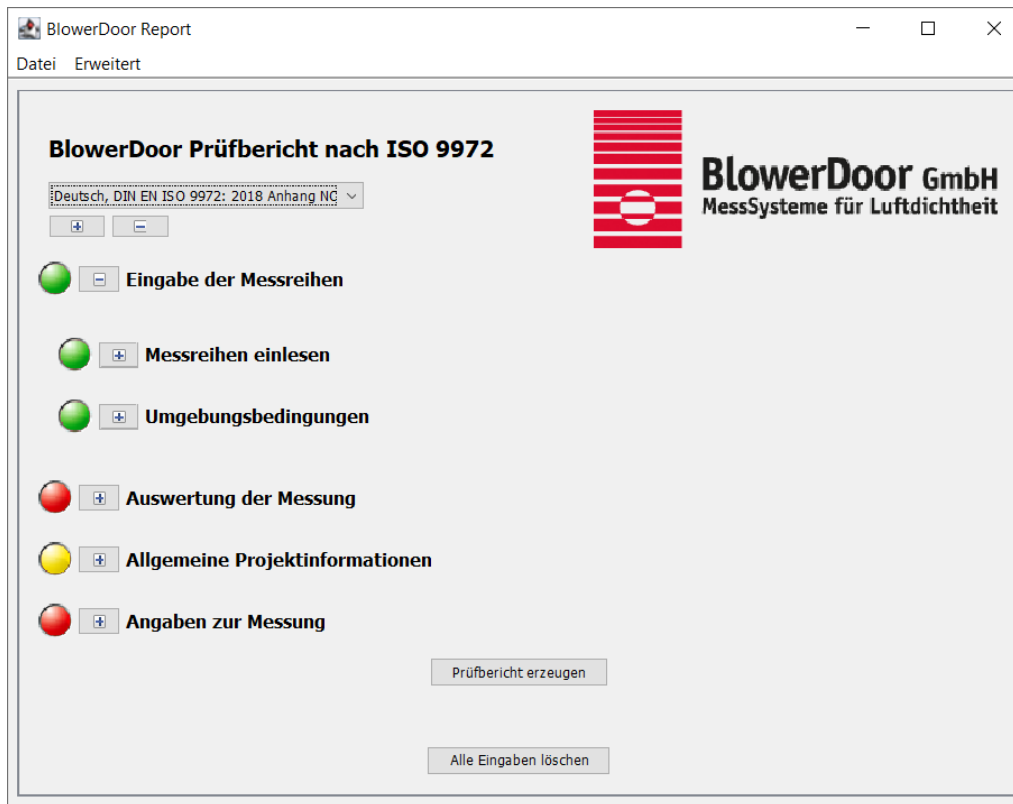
BlowerDoor Report

Datei Erweitert

BlowerDoor Prüfbericht nach ISO 9972

Deutsch, DIN EN ISO 9972: 2018 Anhang NC

BlowerDoor GmbH
MessSysteme für Luftdichtheit

Eingabe der Messreihen

Messreihen einlesen

Umgebungsbedingungen

Auswertung der Messung

Allgemeine Projektinformationen

Angaben zur Messung

Prüfbericht erzeugen

Alle Eingaben löschen